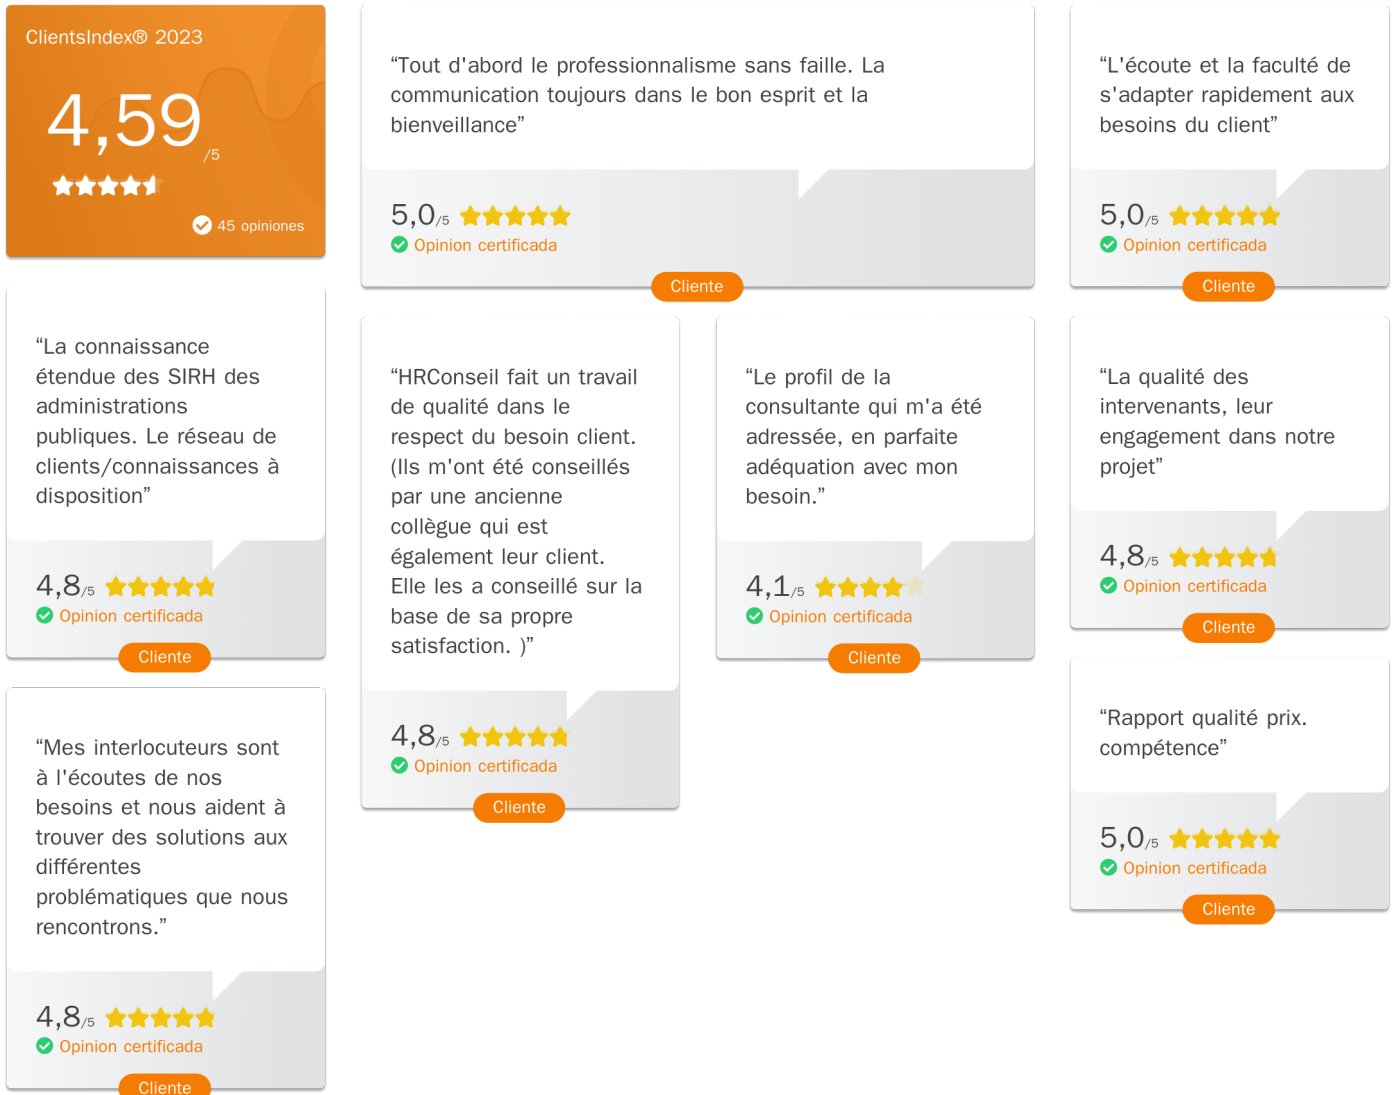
ClientsIndex® 2023

4,59 /5

45 opiniones

“Tout d'abord le professionnalisme sans faille. La communication toujours dans le bon esprit et la bienveillance”

5,0/5

Opinion certificada

Cliente

“L'écoute et la faculté de s'adapter rapidement aux besoins du client”

5,0/5

Opinion certificada

Cliente

“La connaissance étendue des SIRH des administrations publiques. Le réseau de clients/connaissances à disposition”

4,8/5

Opinion certificada

Cliente

“Mes interlocuteurs sont à l'écoutes de nos besoins et nous aident à trouver des solutions aux différentes problématiques que nous rencontrons.”

4,8/5

Opinion certificada

Cliente

“HRConseil fait un travail de qualité dans le respect du besoin client. (Ils m'ont été conseillés par une ancienne collègue qui est également leur client. Elle les a conseillé sur la base de sa propre satisfaction. )”

4,8/5

Opinion certificada

Cliente

“Le profil de la consultante qui m'a été adressée, en parfaite adéquation avec mon besoin.”

4,1/5

Opinion certificada

Cliente

“La qualité des intervenants, leur engagement dans notre projet”

4,8/5

Opinion certificada

Cliente

“Rapport qualité prix. compétence”

5,0/5

Opinion certificada

Cliente